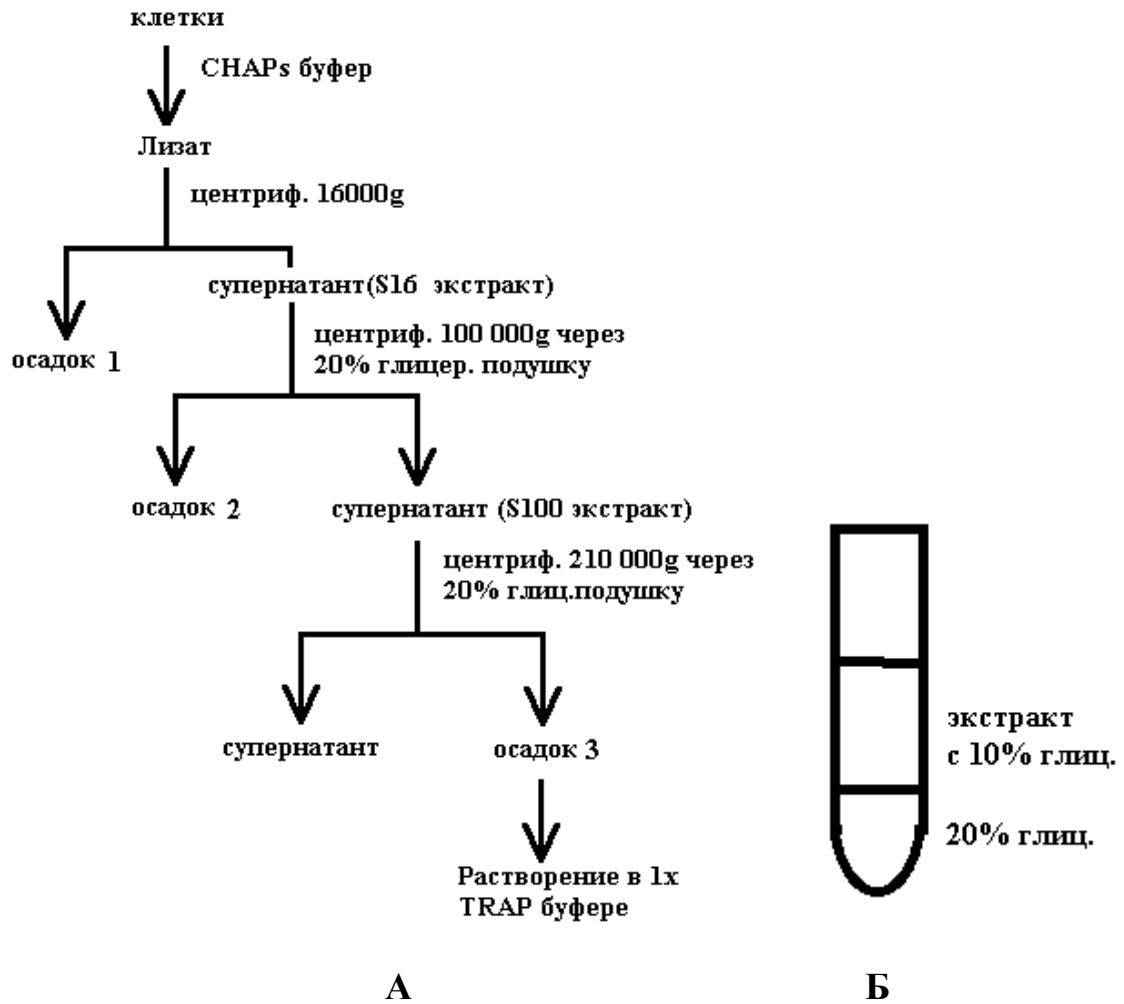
клетки

CHAPs буфер

Лизат

центриф. 16000g

осадок 1

супернатант(S16 экстракт)

центриф. 100 000g через 20% глицер. подушку

осадок 2

супернатант (S100 экстракт)

центриф. 210 000g через 20% глиц.подушку

супернатант

осадок 3

Растворение в 1x TRAP буфере

экстракт с 10% глиц.

20% глиц.

А

Б